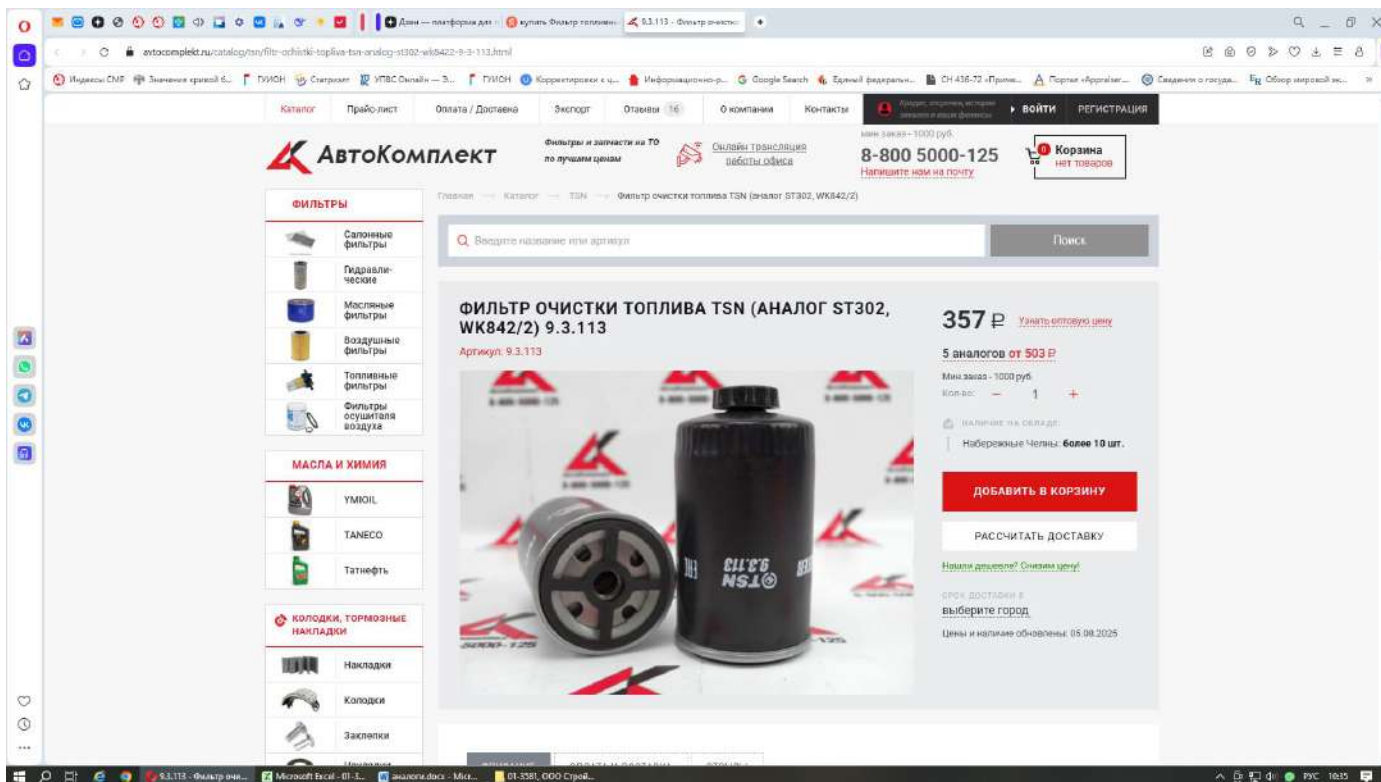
Дзен — платформа для | купить Фильтр топливн | 9.3.113 - Фильтр очистки

avtocomplekt.ru/catalog/tsn/filtr-ochistki-topliva-tsn-analog-st302-wk8422-9-3-113.html

Индексы СМР | Значения кривой б... | ГУИОН | Спутник | УПВС Онлайн — З... | ГУИОН | Корректировки с ц... | Информационно-р... | Google Search | Единый федеральн... | СН 436-72 «Приме... | Портал «Appraiser... | Сведения о государ... | Обзор мировой эк...

Каталог | Прайс-лист | Оплата / Доставка | Экспорт | Отзывы 16 | О компании | Контакты | ВОЙТИ | РЕГИСТРАЦИЯ

АвтоКомплект

Фильтры и запчасти на ТО по лучшим ценам

Онлайн трансляция работы офиса

мин.заказ - 1000 руб.
8-800 5000-125
Напишите нам на почту

Корзина
нет товаров

ФИЛЬТРЫ
Салонные фильтры
Гидравлические
Масляные фильтры
Воздушные фильтры
Топливные фильтры
Фильтры осушителя воздуха

МАСЛА И ХИМИЯ
YMIOIL
TANECO
Татнефть

КОЛОДКИ, ТОРМОЗНЫЕ НАКЛАДКИ
Накладки
Колодки
Заклепки

Главная — Каталог — TSN — Фильтр очистки топлива TSN (аналог ST302, WK842/2)

Введите название или артикул
Поиск

ФИЛЬТР ОЧИСТКИ ТОПЛИВА TSN (АНАЛОГ ST302, WK842/2) 9.3.113
Артикул: 9.3.113

357 ₽ Узнать оптовую цену
5 аналогов от 503 ₽
Мин.заказ - 1000 руб.
Кол-во: — 1 +
наличие на складе:
Набережные Челны: более 10 шт.

ДОБАВИТЬ В КОРЗИНУ
РАССЧИТАТЬ ДОСТАВКУ
Нашли дешевле? Снизим цену!
срок доставки в
выберите город
Цены и наличие обновлены: 05.08.2025

9.3.113 TSN

9.3.113 - Фильтр очи... | Microsoft Excel - 01-3... | аналоги.docx - Micr... | 01-3581, ООО Строй...
РУС 10:15